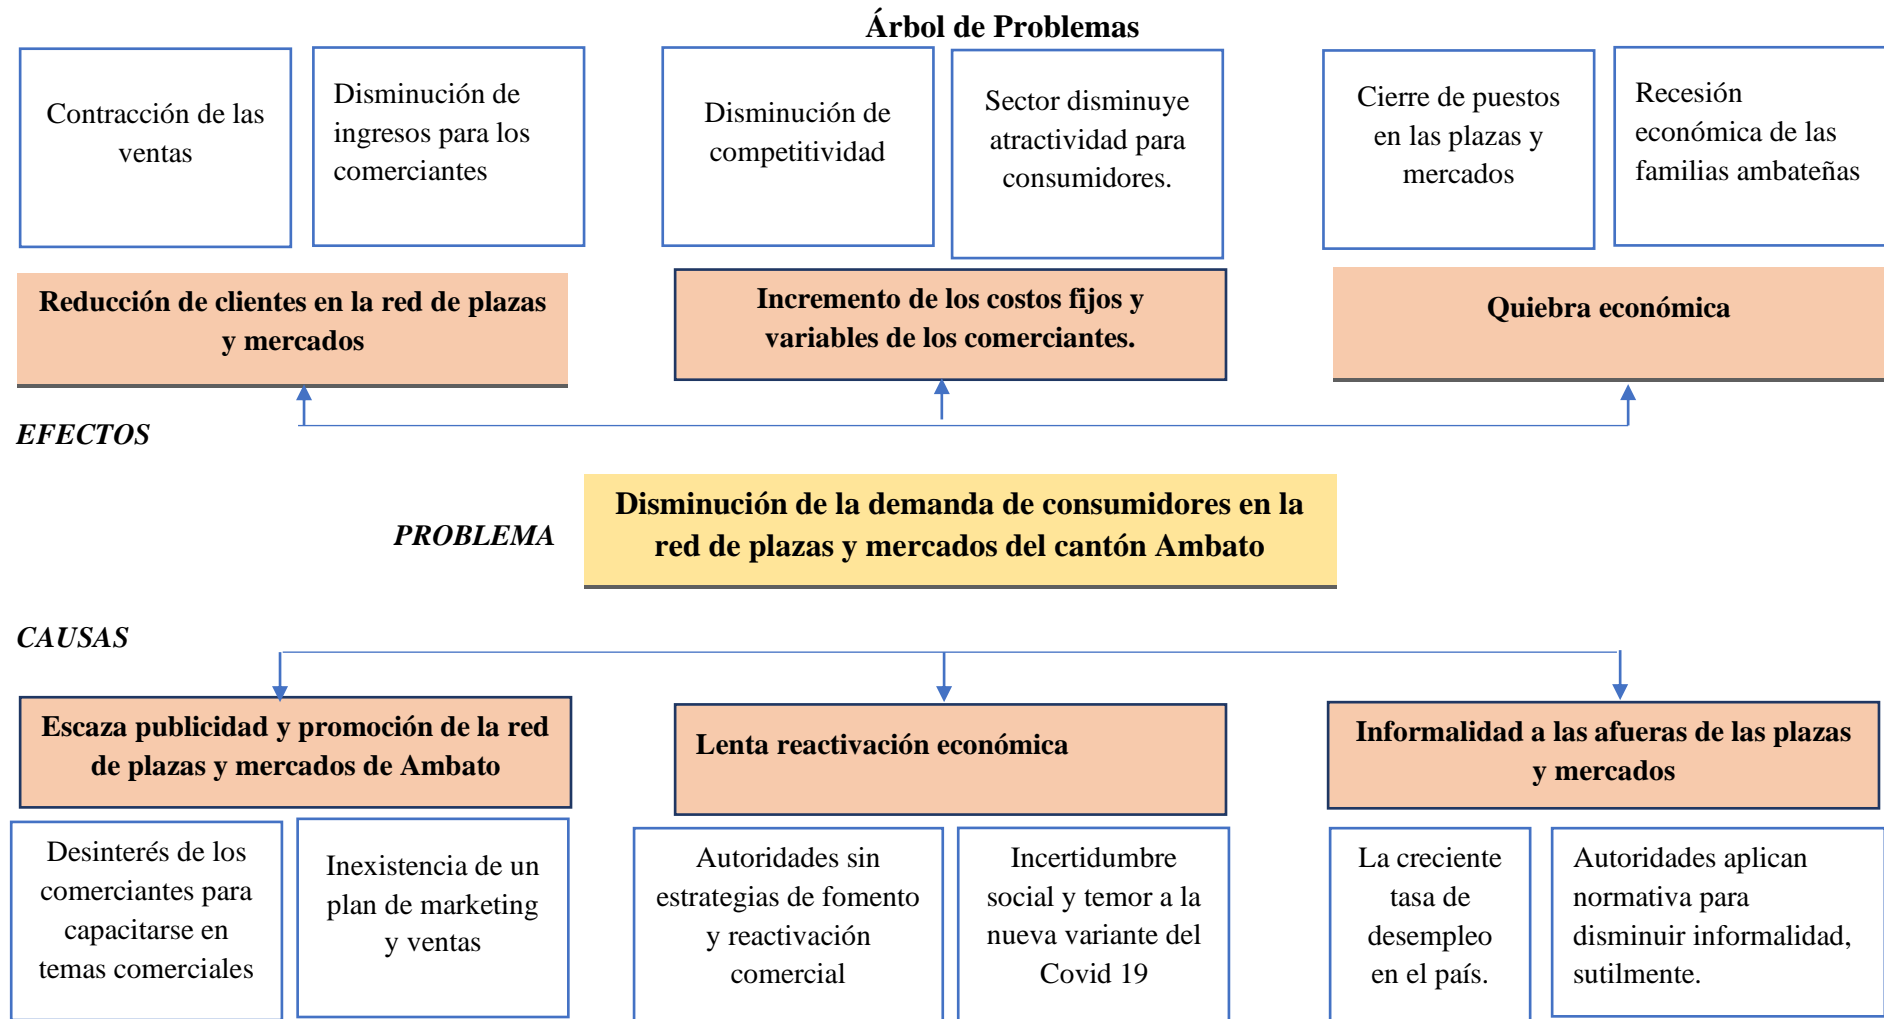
Árbol de Problemas

Contracción de las ventas

Disminución de ingresos para los comerciantes

Disminución de competitividad

Sector disminuye atractividad para consumidores.

Cierre de puestos en las plazas y mercados

Recesión económica de las familias ambateñas

Reducción de clientes en la red de plazas y mercados

Incremento de los costos fijos y variables de los comerciantes.

Quiebra económica

EFECTOS

PROBLEMA

Disminución de la demanda de consumidores en la red de plazas y mercados del cantón Ambato

CAUSAS

Escaza publicidad y promoción de la red de plazas y mercados de Ambato

Lenta reactivación económica

Informalidad a las afueras de las plazas y mercados

Desinterés de los comerciantes para capacitarse en temas comerciales

Inexistencia de un plan de marketing y ventas

Autoridades sin estrategias de fomento y reactivación comercial

Incertidumbre social y temor a la nueva variante del Covid 19

La creciente tasa de desempleo en el país.

Autoridades aplican normativa para disminuir informalidad, sutilmente.